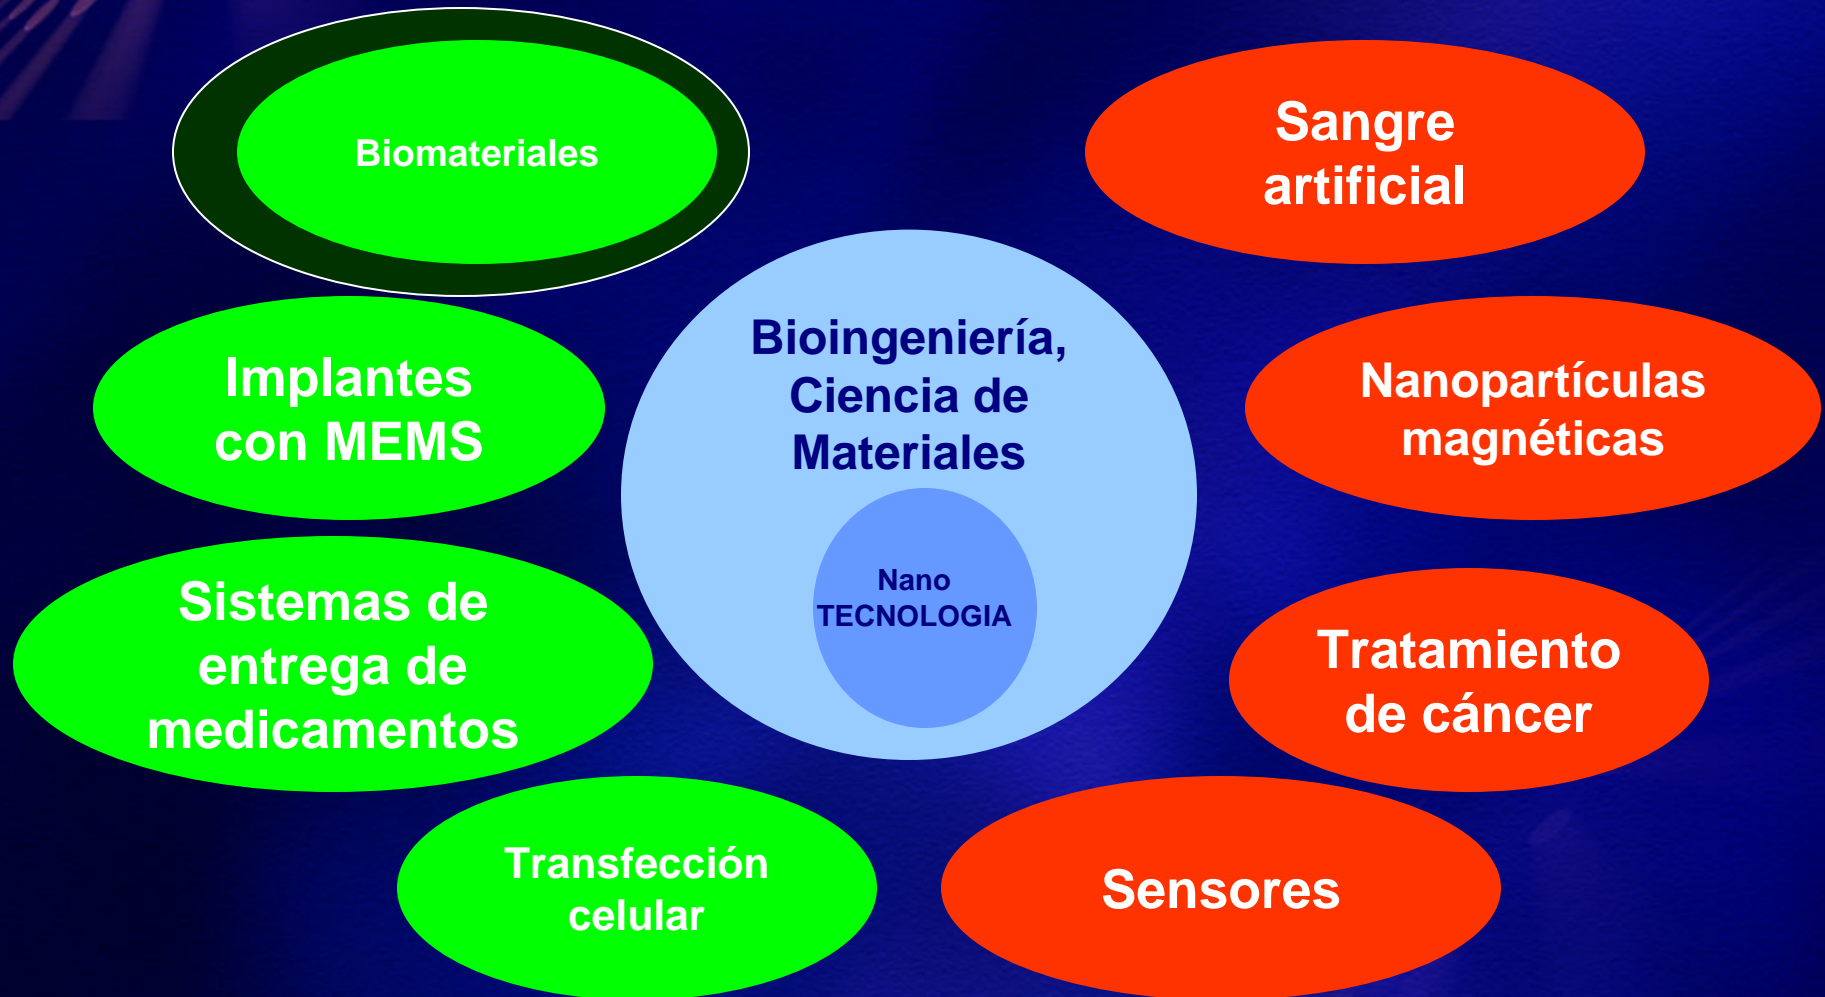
Biomateriales

Sangre artificial

Implantes con MEMS

Bioingeniería, Ciencia de Materiales

Nano TECNOLOGIA

Nanopartículas magnéticas

Sistemas de entrega de medicamentos

Tratamiento de cáncer

Transfección celular

Sensores